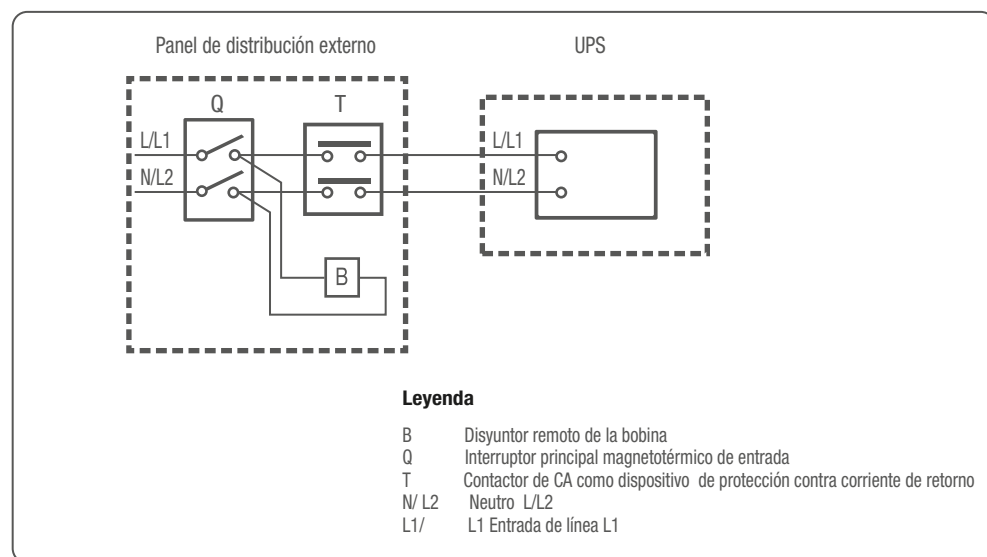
Panel de distribución externo

UPS

Q

T

L/L1

N/L2

B

L/L1

N/L2

**Leyenda**

B Disyuntor remoto de la bobina
Q Interruptor principal magnetotérmico de entrada
T Contactor de CA como dispositivo de protección contra corriente de retorno
N/ L2 Neutro L/L2
L1/ L1 Entrada de línea L1